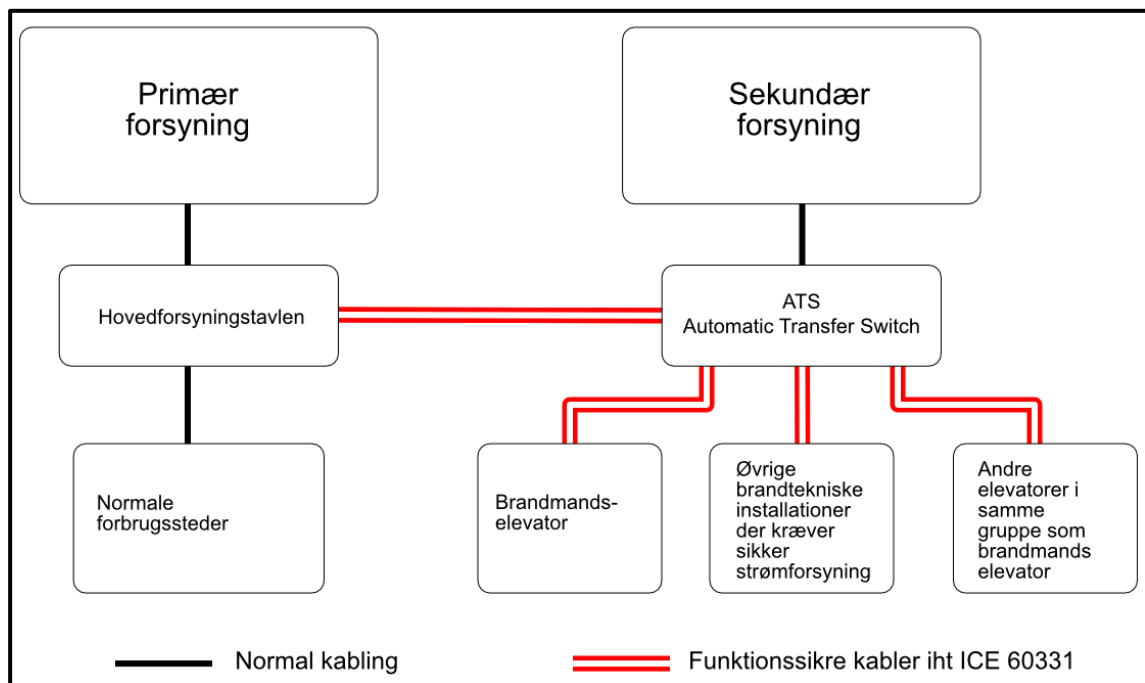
Primær forsyning

Sekundær forsyning

Hovedforsyningstavlen

ATS
Automatic Transfer Switch

Normale forbrugssteder

Brandmands-elevator

Øvrige brandtekniske installationer der kræver sikker strømforsyning

Andre elevatorer i samme gruppe som brandmands elevator

Normal kabling

Funktionssikre kabler iht ICE 60331